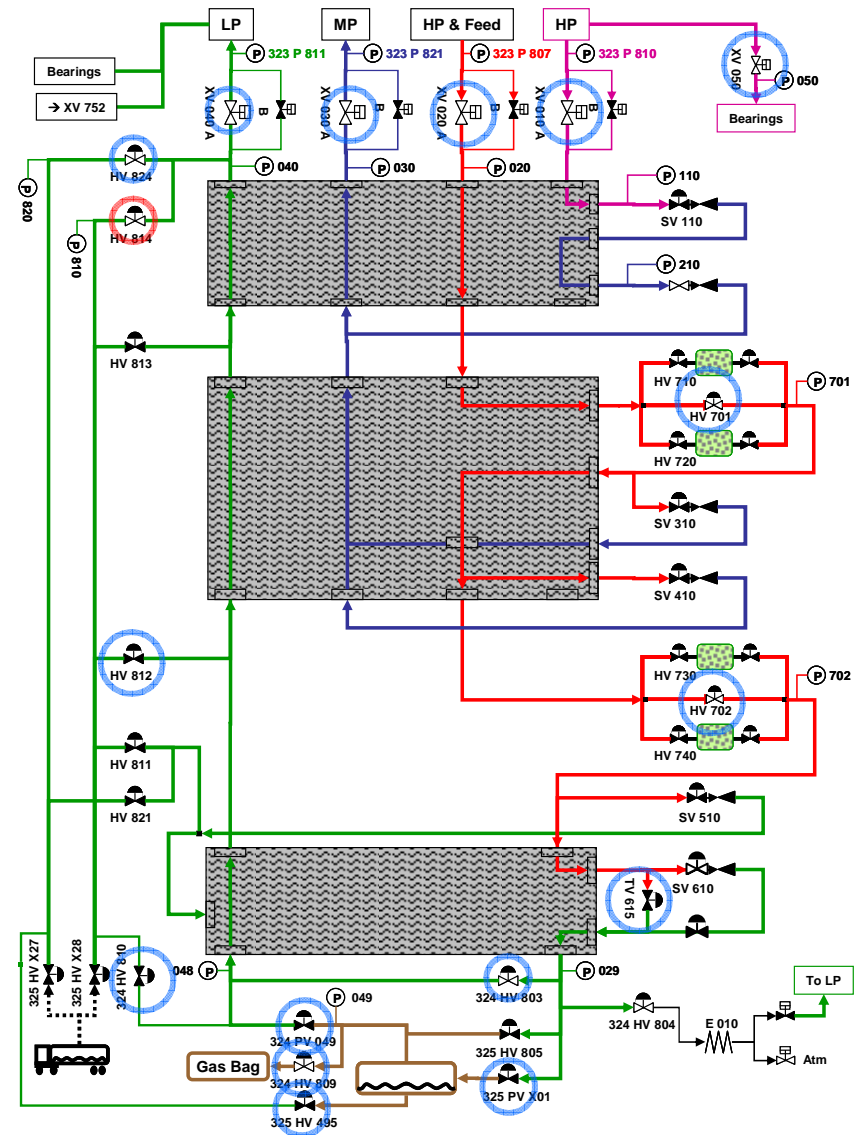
LP
MP
HP & Feed
HP
Bearings
→ XV 752
P 323 P 811
P 323 P 821
P 323 P 807
P 323 P 810
XV 050
P 050
Bearings
XV 040 A
B
XV 030 A
B
XV 020 A
B
XV 010 A
B
HV 824
P 820
P 040
P 030
P 020
HV 814
P 810
P 110
SV 110
P 210
HV 813
HV 710
P 701
HV 701
HV 720
SV 310
SV 410
HV 812
HV 730
P 702
HV 702
HV 740
HV 811
HV 821
SV 510
SV 610
TV 615
325 HV X27
325 HV X28
324 HV 810
048 P
P 029
324 HV 803
P 049
324 PV 049
324 HV 809
Gas Bag
325 HV 805
325 PV X01
325 HV 495
324 HV 804
E 010
To LP
Atm